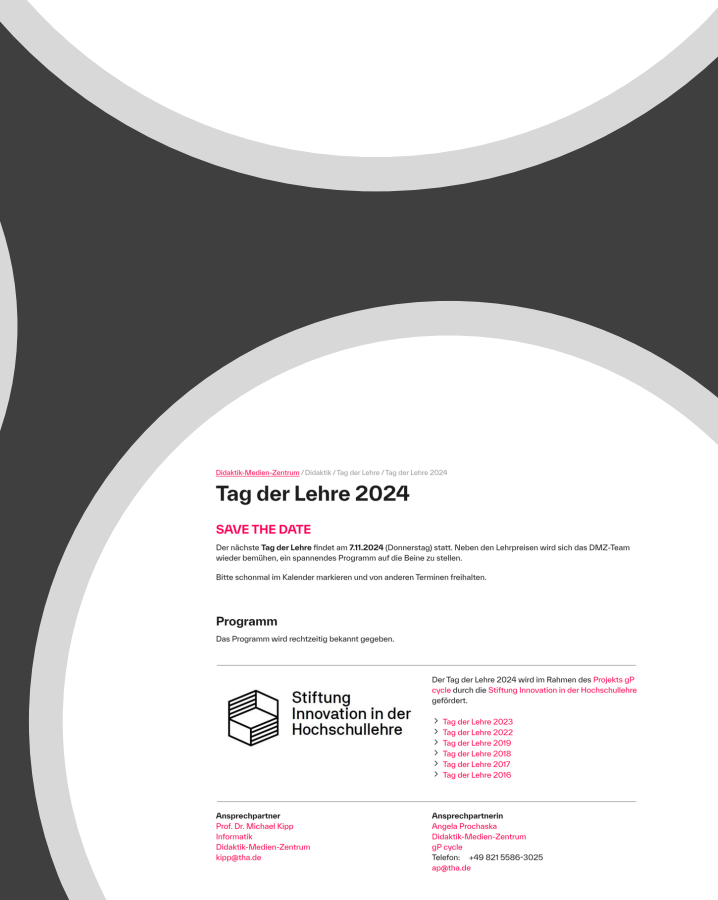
Didaktik-Medien-Zentrum / Didaktik / Tag der Lehre / Tag der Lehre 2024

Tag der Lehre 2024

SAVE THE DATE

Der nächste Tag der Lehre findet am 7.11.2024 (Donnerstag) statt. Neben den Lehrpreisen wird sich das DMZ-Team wieder bemühen, ein spannendes Programm auf die Beine zu stellen.

Bitte schonmal im Kalender markieren und von anderen Terminen freihalten.

Programm

Das Programm wird rechtzeitig bekannt gegeben.

Stiftung Innovation in der Hochschullehre

Der Tag der Lehre 2024 wird im Rahmen des Projekts gP cycle durch die Stiftung Innovation in der Hochschullehre gefördert.

Tag der Lehre 2023
Tag der Lehre 2022
Tag der Lehre 2019
Tag der Lehre 2018
Tag der Lehre 2017
Tag der Lehre 2016

Ansprechpartner
Prof. Dr. Michael Kipp
Informatik
Didaktik-Medien-Zentrum
kipp@tha.de

Ansprechpartnerin
Angela Prochaska
Didaktik-Medien-Zentrum
gP cycle
Telefon: +49 821 5586-3025
ap@tha.de